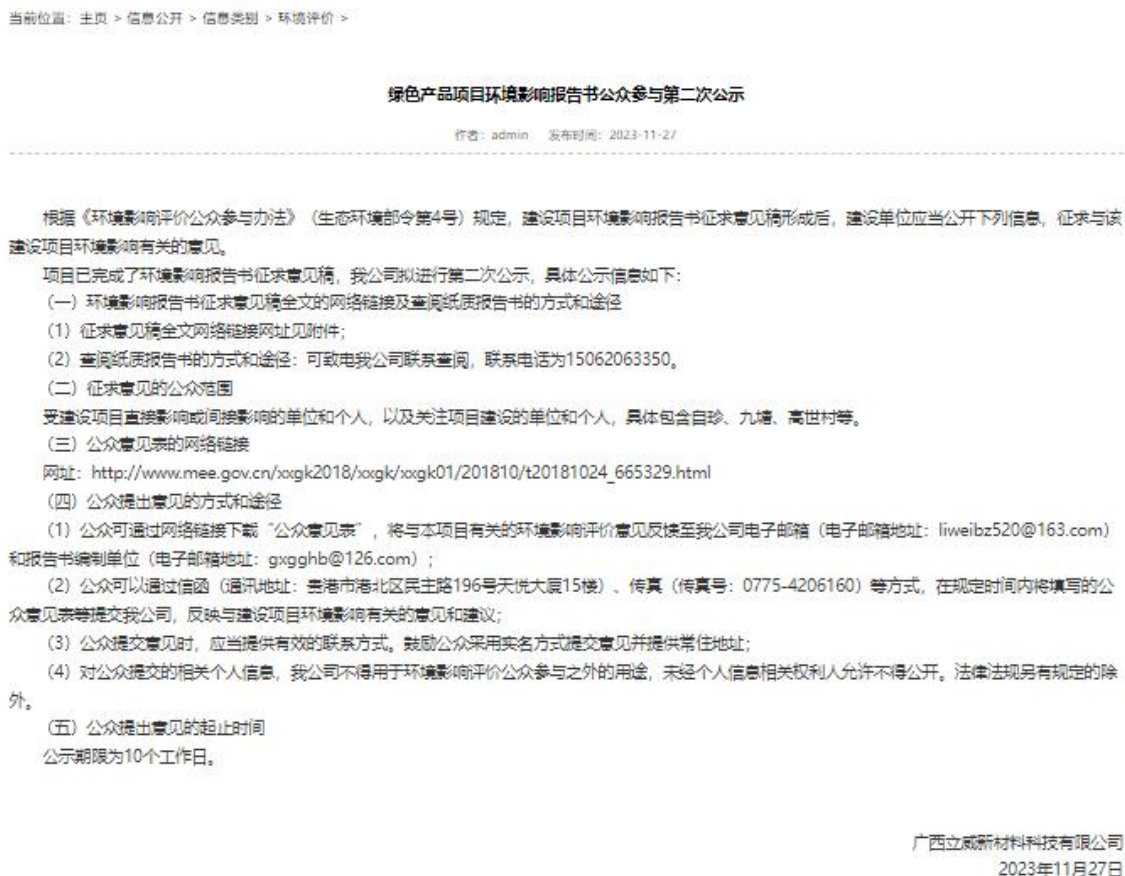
当前位置：主页 > 信息公开 > 信息类别 > 环境评价 >

绿色产品项目环境影响报告书公众参与第二次公示

作者：admin 发布时间：2023-11-27

根据《环境影响评价公众参与办法》（生态环境部令第4号）规定，建设项目环境影响报告书征求意见稿形成后，建设单位应当公开下列信息，征求与该建设项目环境影响有关的意见。

项目已完成了环境影响报告书征求意见稿，我公司拟进行第二次公示，具体公示信息如下：

（一）环境影响报告书征求意见稿全文的网络链接及查阅纸质报告书的方式和途径

（1）征求意见稿全文网络链接网址见附件；

（2）查阅纸质报告书的方式和途径：可致电我公司联系查阅，联系电话为15062063350。

（二）征求意见的公众范围

受建设项目直接影响或间接影响的单位和个人，以及关注项目建设的单位和个人，具体包含自珍、九塘、高世村等。

（三）公众意见表的网络链接

网址：http://www.mee.gov.cn/xxgk2018/xxgk/xxgk01/201810/t20181024_665329.html

（四）公众提出意见的方式和途径

（1）公众可通过网络链接下载“公众意见表”，将与本项目有关的环境影响评价意见反馈至我公司电子邮箱（电子邮箱地址：liweibz520@163.com）和报告书编制单位（电子邮箱地址：gxgghb@126.com）；

（2）公众可以通过信函（通讯地址：贵港市港北区民主路196号天悦大厦15楼）、传真（传真号：0775-4206160）等方式，在规定时间内将填写的公众意见表等提交我公司，反映与建设项目环境影响有关的意见和建议；

（3）公众提交意见时，应当提供有效的联系方式。鼓励公众采用实名方式提交意见并提供常住地址；

（4）对公众提交的相关个人信息，我公司不得用于环境影响评价公众参与之外的用途，未经个人信息相关权利人允许不得公开。法律法规另有规定的除外。

（五）公众提出意见的起止时间

公示期限为10个工作日。

广西立威新材料科技有限公司
2023年11月27日